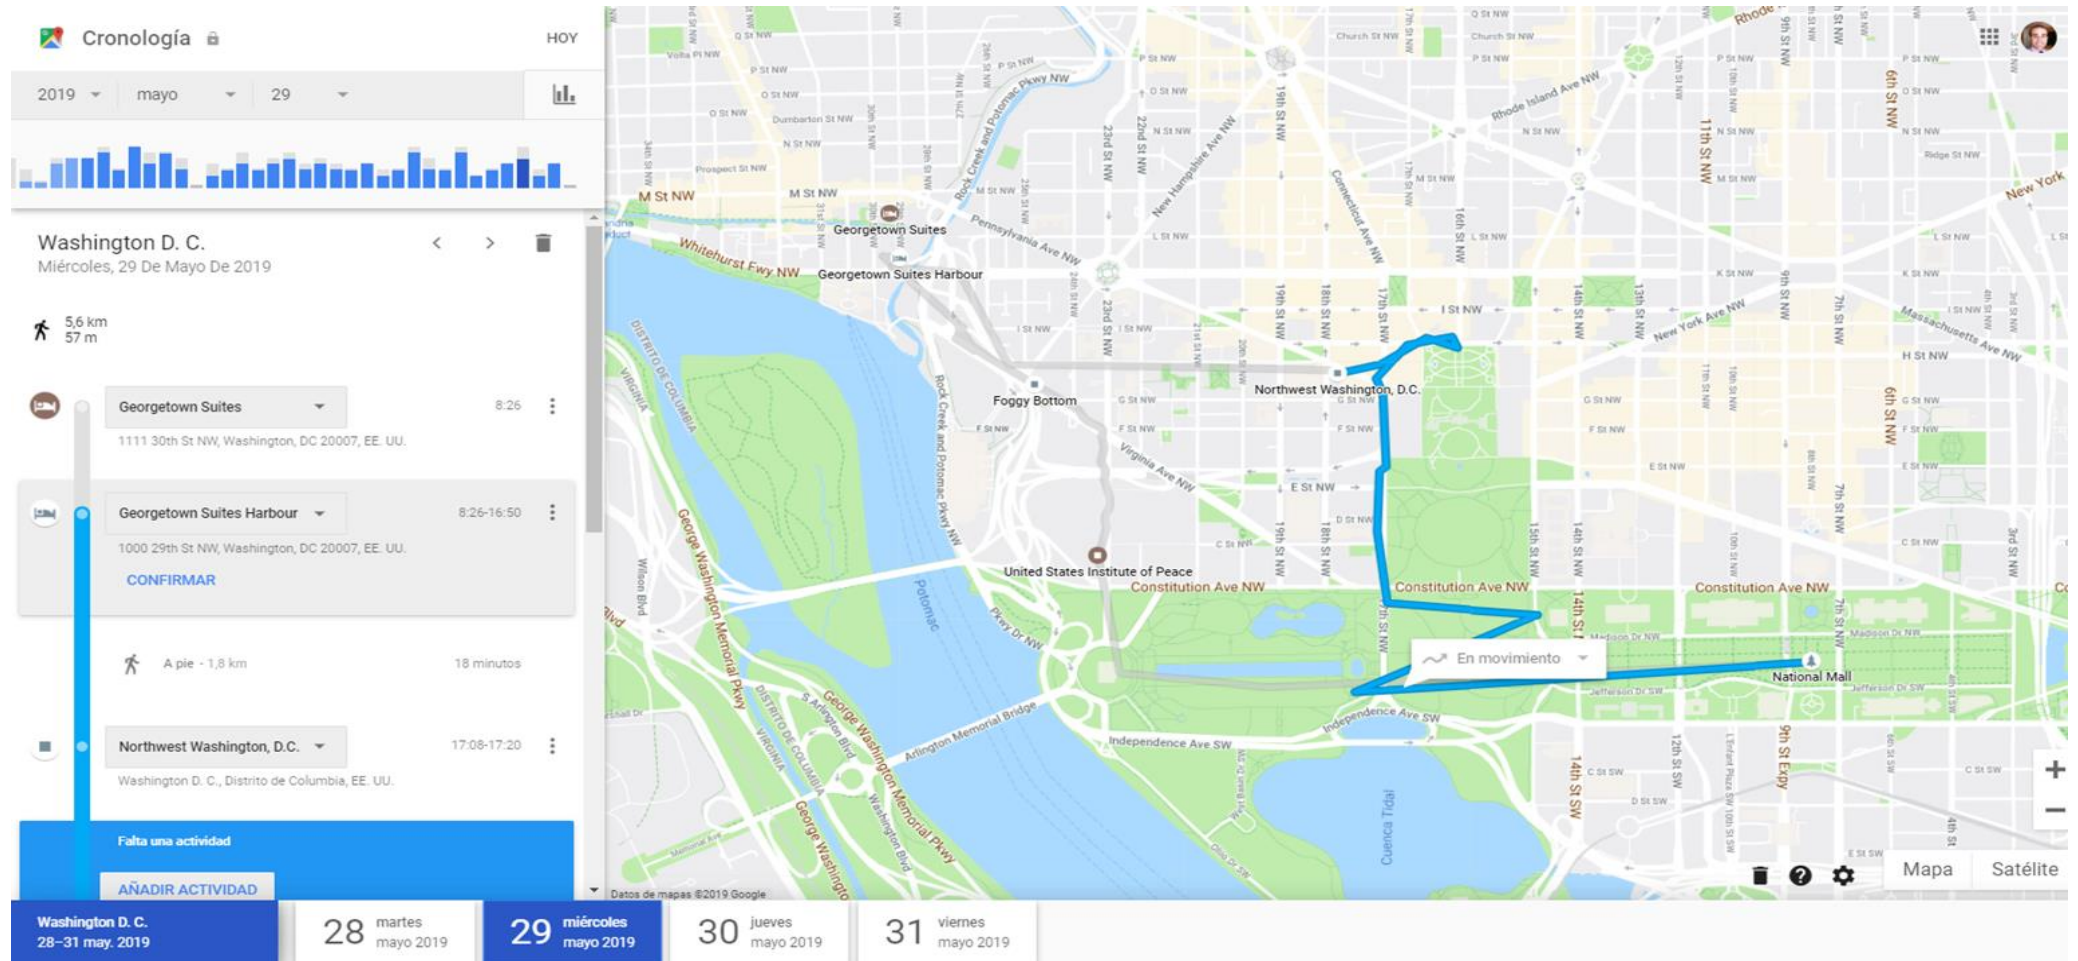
Cronología HOY

2019 mayo 29

Washington D. C.
Miércoles, 29 De Mayo De 2019

5,6 km
57 m

Georgetown Suites 8:26
1111 30th St NW, Washington, DC 20007, EE. UU.

Georgetown Suites Harbour 8:26-16:50
1000 29th St NW, Washington, DC 20007, EE. UU.
CONFIRMAR

A pie - 1,8 km 18 minutos

Northwest Washington, D.C. 17:08-17:20
Washington D. C., Distrito de Columbia, EE. UU.

Falta una actividad
AÑADIR ACTIVIDAD

Washington D. C.
28–31 may. 2019

28 martes mayo 2019
29 miércoles mayo 2019
30 jueves mayo 2019
31 viernes mayo 2019

Georgetown Suites
Georgetown Suites Harbour
Foggy Bottom
Northwest Washington, D.C.
United States Institute of Peace
Constitution Ave NW
National Mall
En movimiento
Whitehurst Fwy NW
Pennsylvania Ave NW
Virginia Ave NW
Rock Creek and Potomac Pkwy NW
Potomac
George Washington Memorial Pkwy
Arlington Memorial Bridge
Independence Ave SW
Cuenca Tidal
Connecticut Ave NW
New Hampshire Ave NW
Rhode Island Ave NW
New York Ave NW
Massachusetts Ave NW
M St NW
I St NW
E St NW
H St NW
14th St NW
9th St Expy
Datos de mapas ©2019 Google
Mapa Satélite